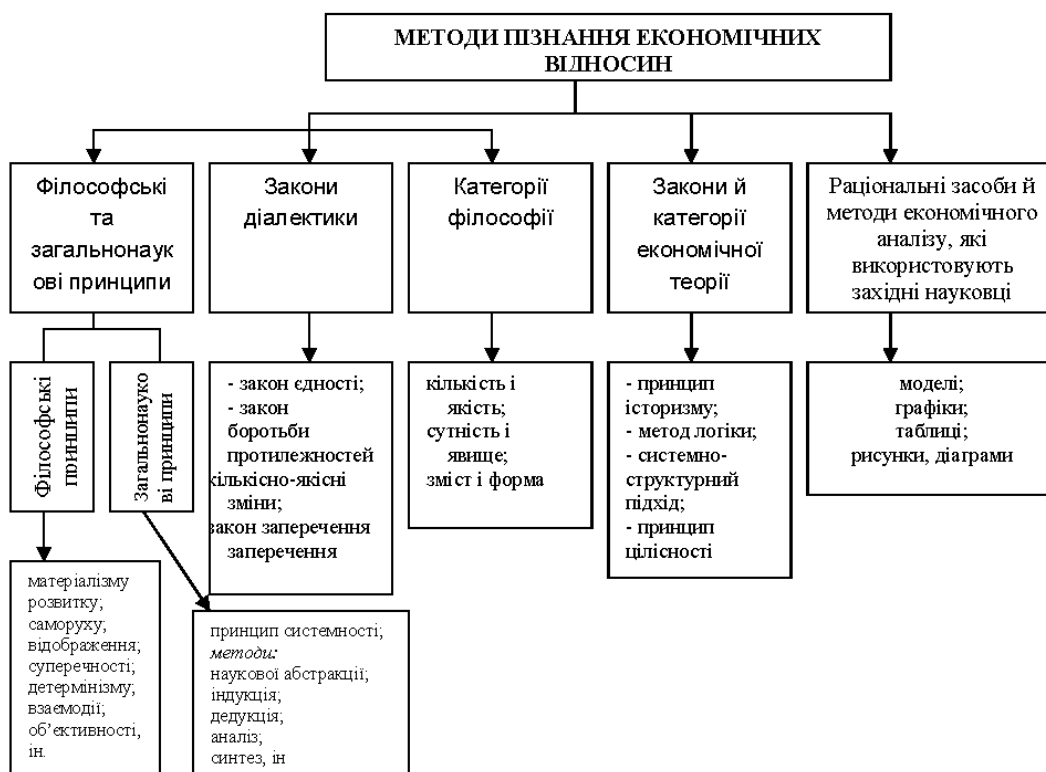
МЕТОДИ ПІЗНАННЯ ЕКОНОМІЧНИХ ВІДНОСИН

Філософські та загальнонаукові принципи

Закони діалектики

Категорії філософії

Закони й категорії економічної теорії

Раціональні засоби й методи економічного аналізу, які використовують західні науковці

Філософські пинципи

Загальнонаукові принципи

- закон єдності;
- закон боротьби протилежностей
кількісно-якісні зміни;
закон заперечення заперечення

кількість і якість;
сутність і явище;
зміст і форма

- принцип історизму;
- метод логіки;
- системно-структурний підхід;
- принцип цілісності

моделі;
графіки;
таблиці;
рисунки, діаграми

матеріалізму
розвитку;
саморуху;
відображення;
суперечності;
детермінізму;
взаємодії;
об'єктивності,
ін.

принцип системності;
*методи:*
наукової абстракції;
індукція;
дедукція;
аналіз;
синтез, ін